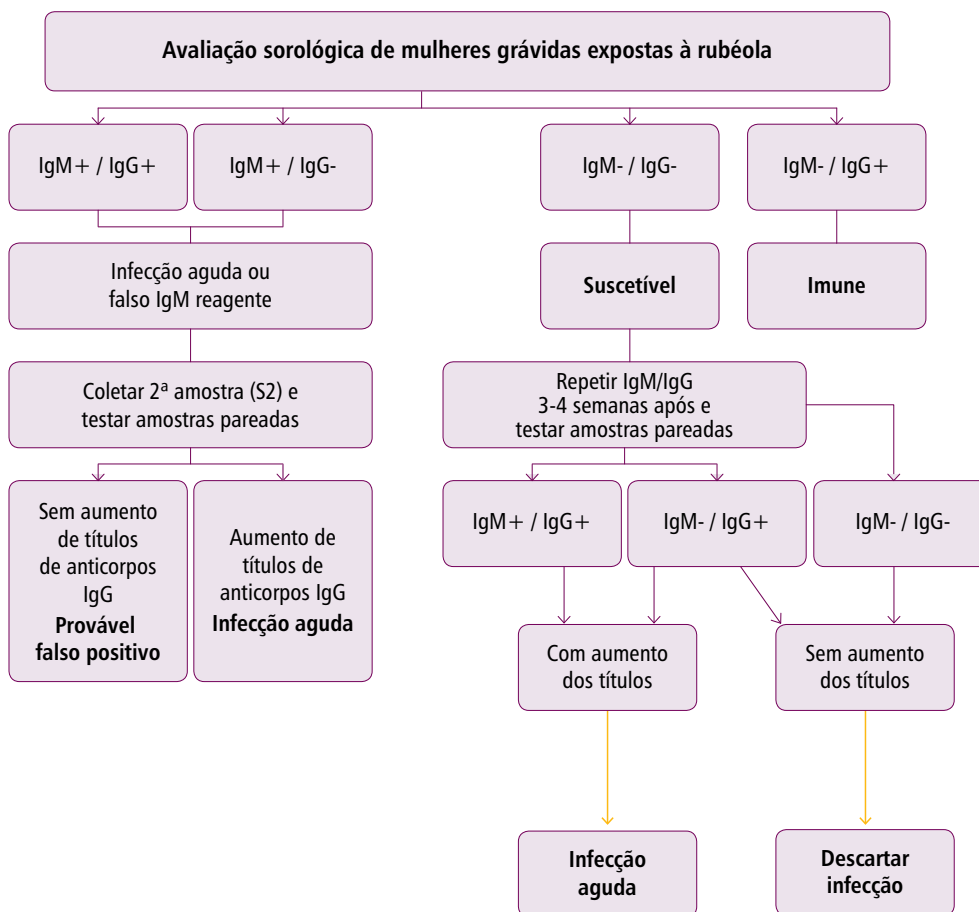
Avaliação sorológica de mulheres grávidas expostas à rubéola

IgM+ / IgG+

IgM+ / IgG-

IgM- / IgG-

IgM- / IgG+

Infecção aguda ou falso IgM reagente

Suscetível

Imune

Coletar 2ª amostra (S2) e testar amostras pareadas

Repetir IgM/IgG 3-4 semanas após e testar amostras pareadas

Sem aumento de títulos de anticorpos IgG
Provável falso positivo

Aumento de títulos de anticorpos IgG
Infecção aguda

IgM+ / IgG+

IgM- / IgG+

IgM- / IgG-

Com aumento dos títulos

Sem aumento dos títulos

Infecção aguda

Descartar infecção